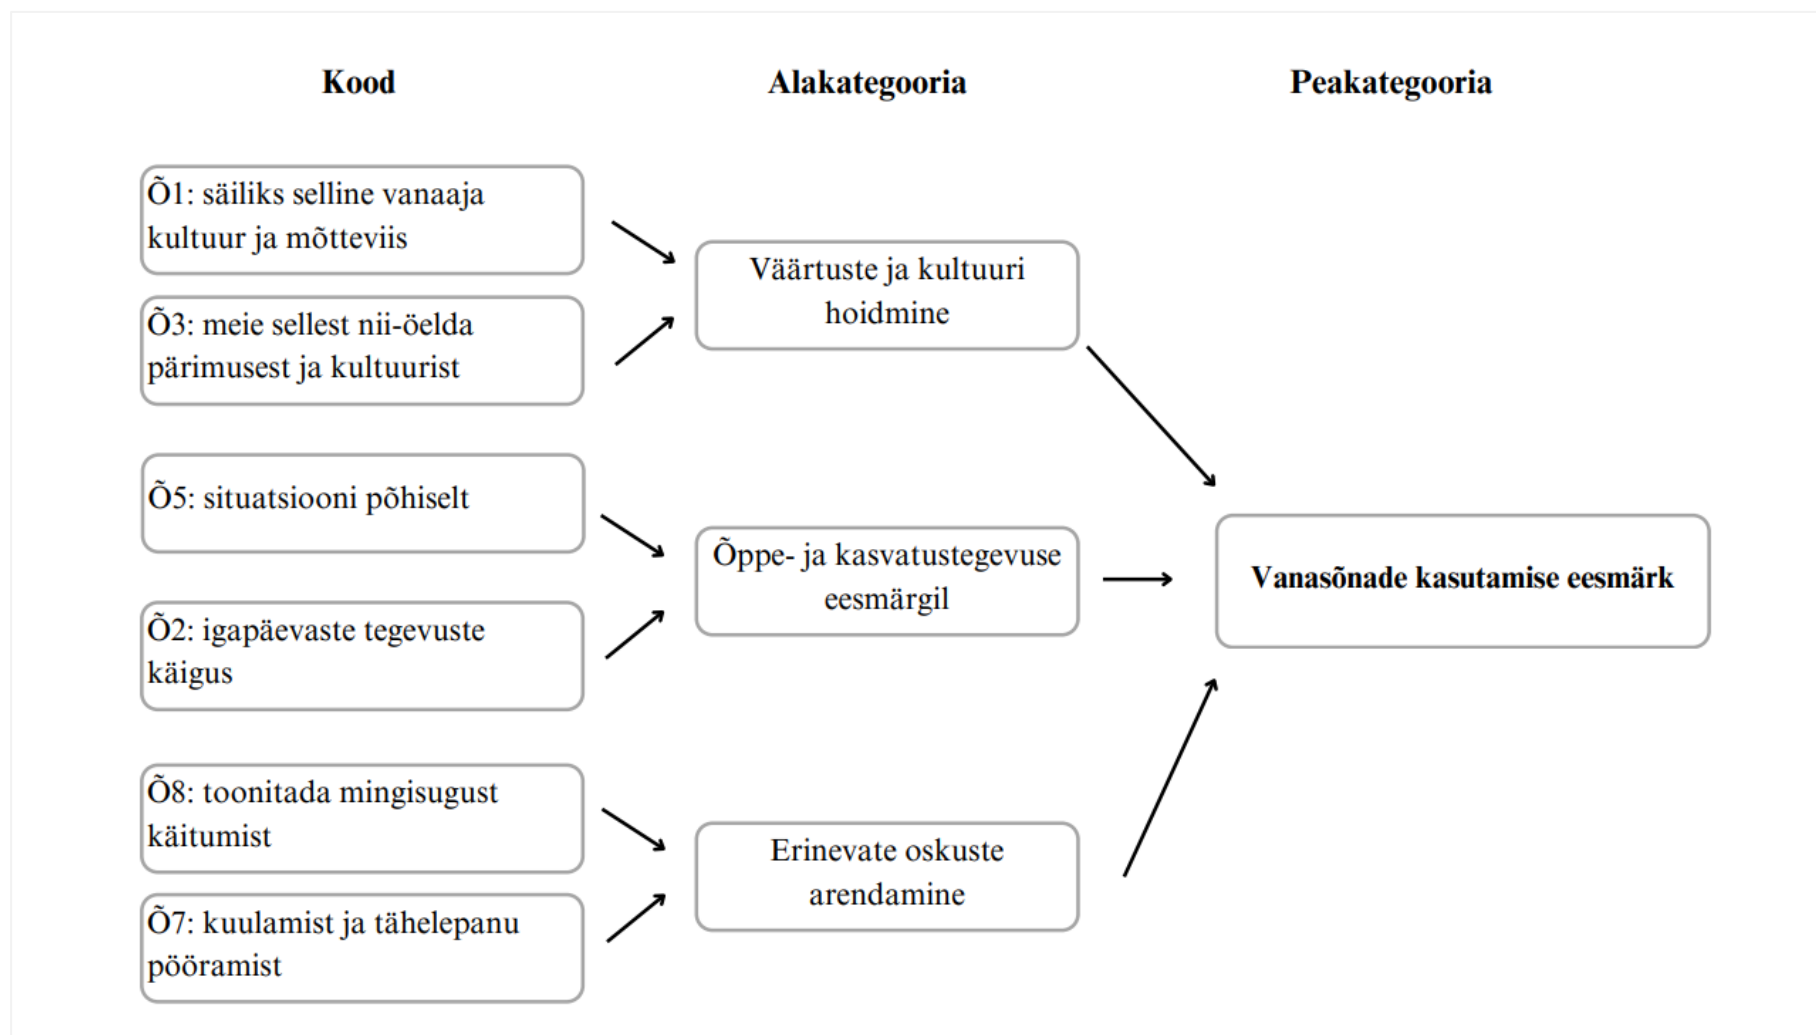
Kood

Alakategooria

Peakategooria

Õ1: säiliks selline vanaaja kultuur ja mõtteviis

Õ3: meie sellest nii-öelda pärimusest ja kultuurist

Väärtuste ja kultuuri hoidmine

Õ5: situatsiooni põhiselt

Õ2: igapäevaste tegevuste käigus

Õppe- ja kasvatustegevuse eesmärgil

Vanasõnade kasutamise eesmärk

Õ8: toonitada mingisugust käitumist

Õ7: kuulamist ja tähelepanu pööramist

Erinevate oskuste arendamine